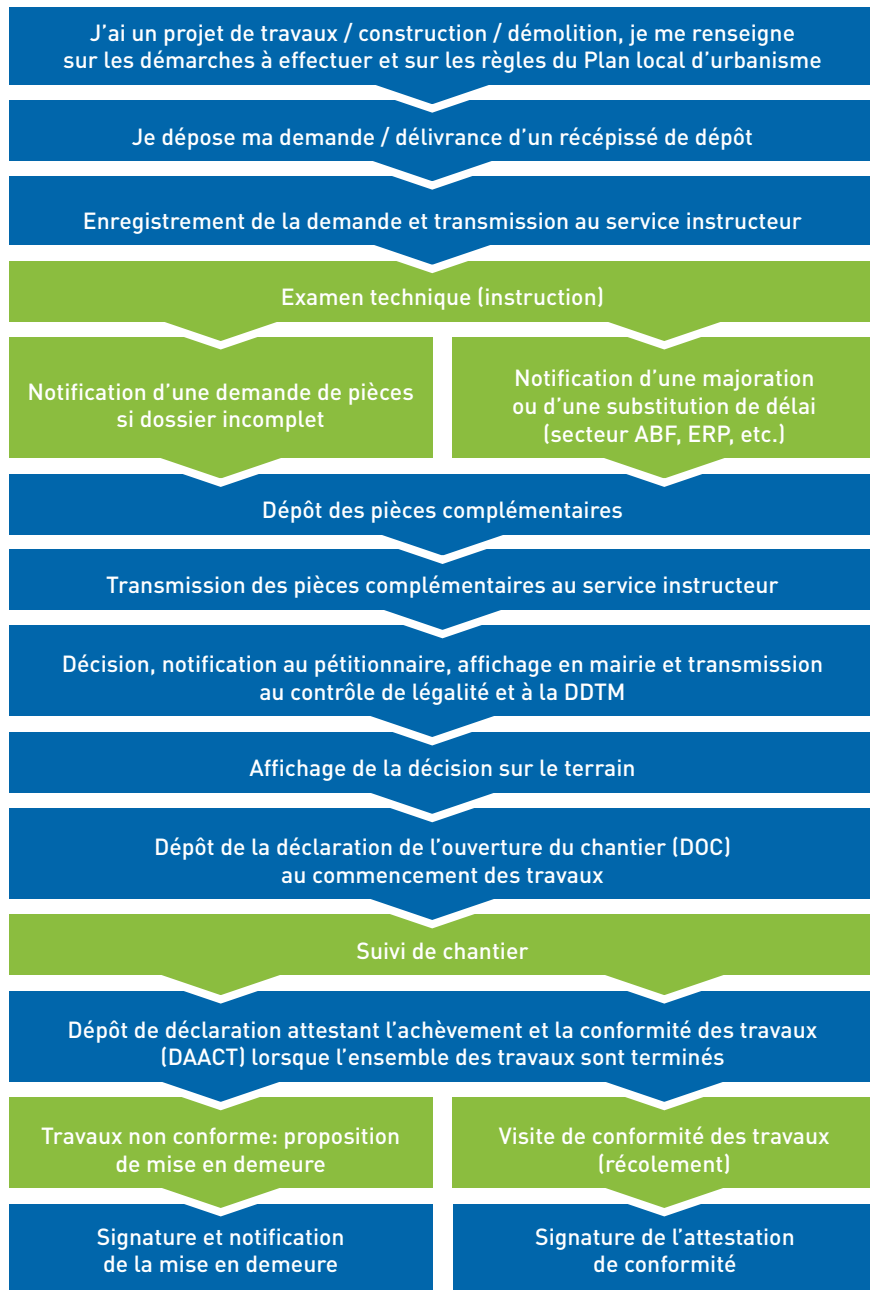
J’ai un projet de travaux / construction / démolition, je me renseigne sur les démarches à effectuer et sur les règles du Plan local d’urbanisme

Je dépose ma demande / délivrance d’un récépissé de dépôt

Enregistrement de la demande et transmission au service instructeur

Examen technique (instruction)

Notification d’une demande de pièces si dossier incomplet

Notification d’une majoration ou d’une substitution de délai (secteur ABF, ERP, etc.)

Dépôt des pièces complémentaires

Transmission des pièces complémentaires au service instructeur

Décision, notification au pétitionnaire, affichage en mairie et transmission au contrôle de légalité et à la DDTM

Affichage de la décision sur le terrain

Dépôt de la déclaration de l’ouverture du chantier (DOC) au commencement des travaux

Suivi de chantier

Dépôt de déclaration attestant l’achèvement et la conformité des travaux (DAACT) lorsque l’ensemble des travaux sont terminés

Travaux non conforme: proposition de mise en demeure

Visite de conformité des travaux (récolement)

Signature et notification de la mise en demeure

Signature de l’attestation de conformité